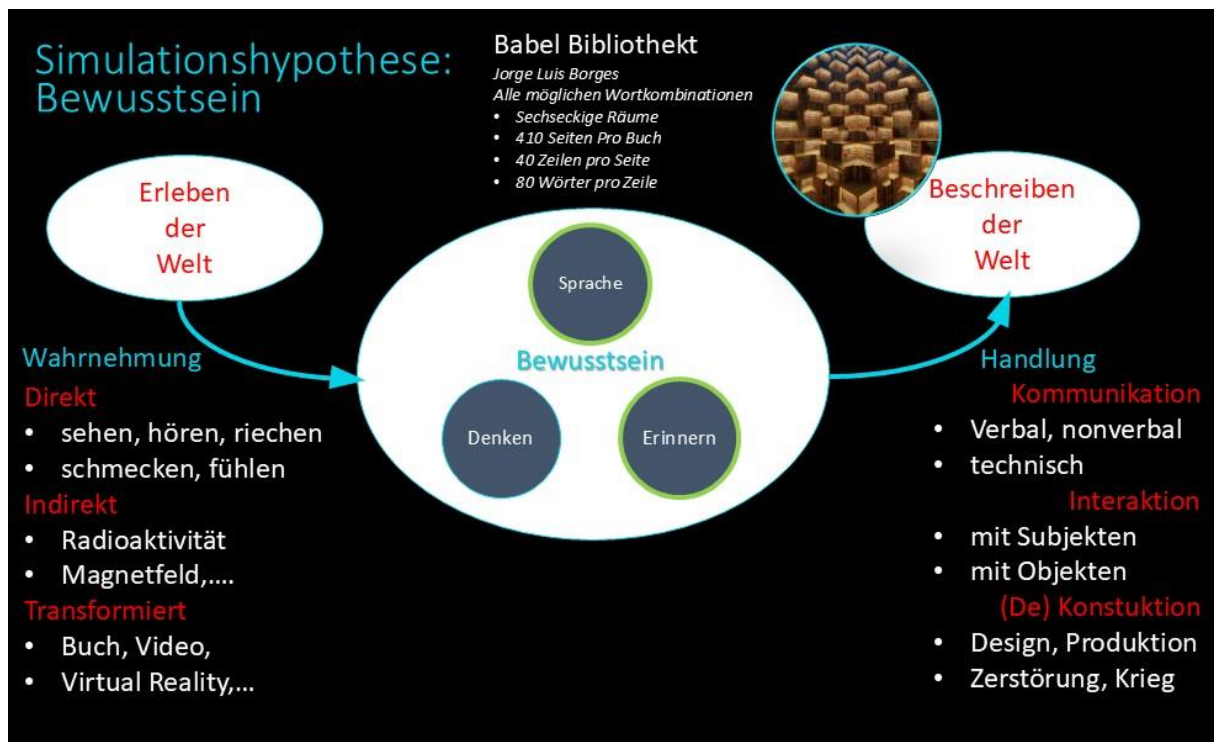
Simulationshypothese: Bewusstsein

Babel Bibliothekt
Jorge Luis Borges
Alle möglichen Wortkombinationen
• Sechseckige Räume
• 410 Seiten Pro Buch
• 40 Zeilen pro Seite
• 80 Wörter pro Zeile

Erleben der Welt

Sprache

Bewusstsein

Denken

Erinnern

Beschreiben der Welt

Wahrnehmung
Direkt
• sehen, hören, riechen
• schmecken, fühlen
Indirekt
• Radioaktivität
• Magnetfeld,….
Transformiert
• Buch, Video,
• Virtual Reality,…

Handlung
Kommunikation
• Verbal, nonverbal
• technisch
Interaktion
• mit Subjekten
• mit Objekten
(De) Konstuktion
• Design, Produktion
• Zerstörung, Krieg